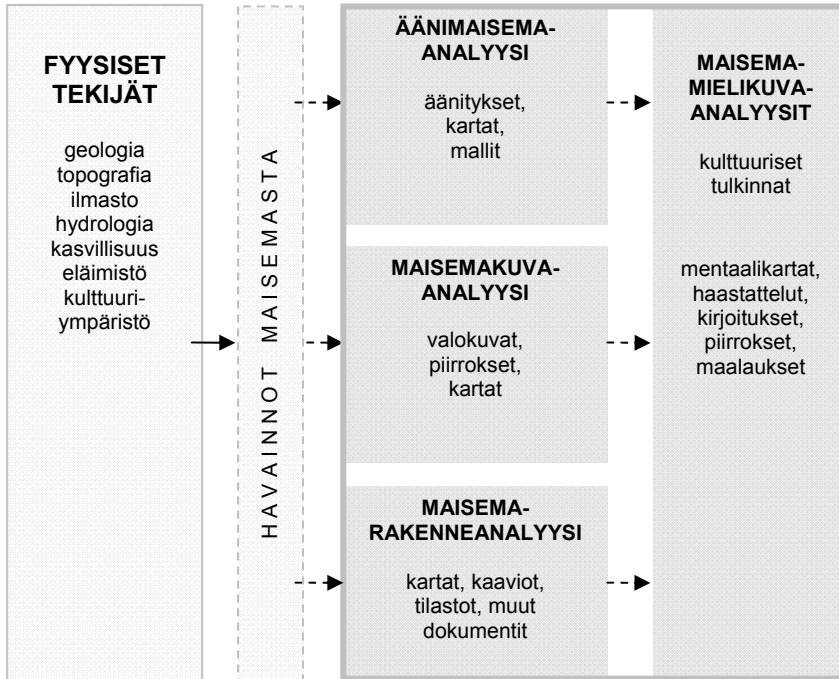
FYYSISET TEKIJÄT

geologia
topografia
ilmasto
hydrologia
kasvillisuus
eläimistö
kulttuuriympäristö

HAVAINNOT MAISEMASTA

ÄÄNIMAISEMA-ANALYYSI

äänitykset,
kartat,
mallit

MAISEMAKUVA-ANALYYSI

valokuvat,
piirrokset,
kartat

MAISEMA-RAKENNEANALYYSI

kartat, kaaviot,
tilastot, muut
dokumentit

MAISEMA-MIELIKUVA-ANALYYSIT

kulttuuriset
tulkinnat

mentaalikartat,
haastattelut,
kirjoitukset,
piirrokset,
maalaukset